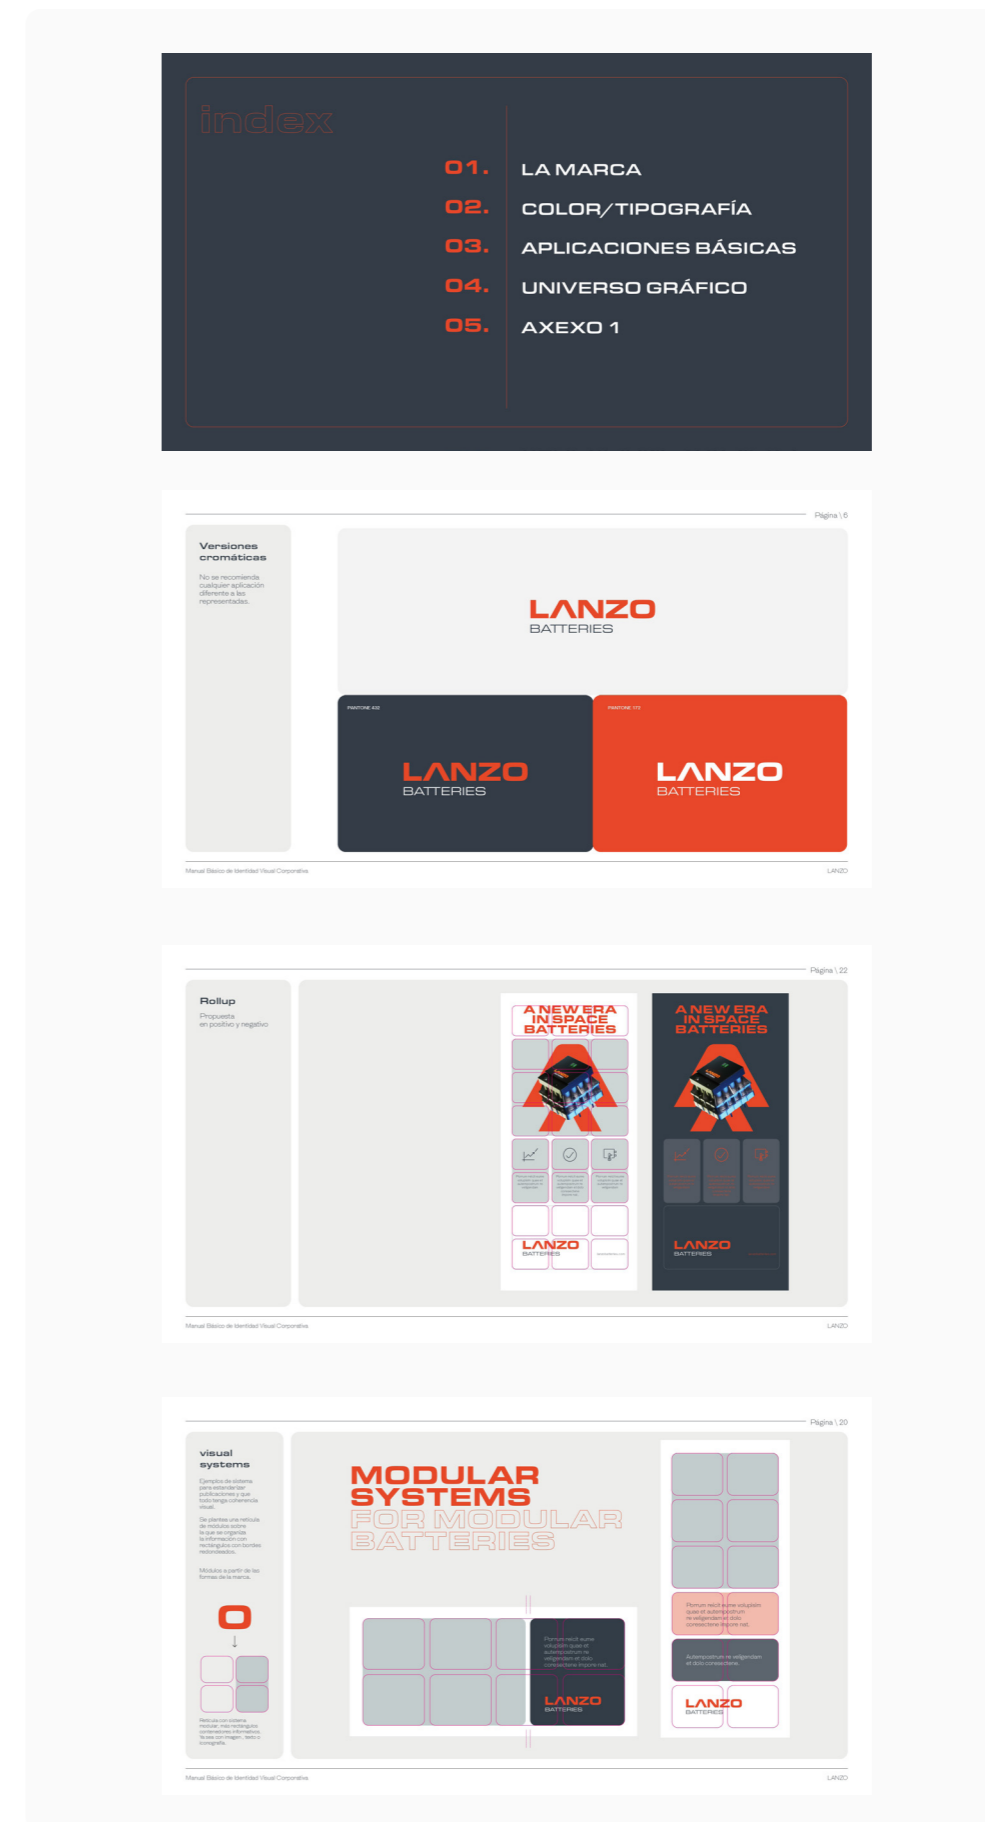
index

01. LA MARCA
02. COLOR/TIPOGRAFÍA
03. APLICACIONES BÁSICAS
04. UNIVERSO GRÁFICO
05. AXEXO 1

Página \ 6

Versiones cromáticas

No se recomienda cualquier aplicación diferente a las representadas.

LANZO
BATTERIES

PANTONE 432

LANZO
BATTERIES

PANTONE 173

LANZO
BATTERIES

Manual Básico de Identidad Visual Corporativa

LANZO

Página \ 22

Rollup

Propuesta en positivo y negativo

A NEW ERA IN SPACE BATTERIES

LANZO
BATTERIES

A NEW ERA IN SPACE BATTERIES

LANZO
BATTERIES

Manual Básico de Identidad Visual Corporativa

LANZO

Página \ 20

visual systems

Ejemplos de sistema para estandarizar publicaciones y que todo tenga coherencia visual.

Se plantea una retícula de módulos sobre la que se organiza la información con rectángulos con bordes redondeados.

Módulos a partir de las formas de la marca.

Retícula con sistema modular, más rectángulos contenedores informativos. Tiene con imagen, texto o iconografía.

MODULAR SYSTEMS
FOR MODULAR BATTERIES

Pomum recit eume voluptam quae et autemporum re veligendam et dolo consectiae inpore nat.

LANZO
BATTERIES

Pomum recit eume voluptam quae et autemporum re veligendam et dolo consectiae inpore nat.

Autemporum re veligendam et dolo consectiae.

LANZO
BATTERIES

Manual Básico de Identidad Visual Corporativa

LANZO